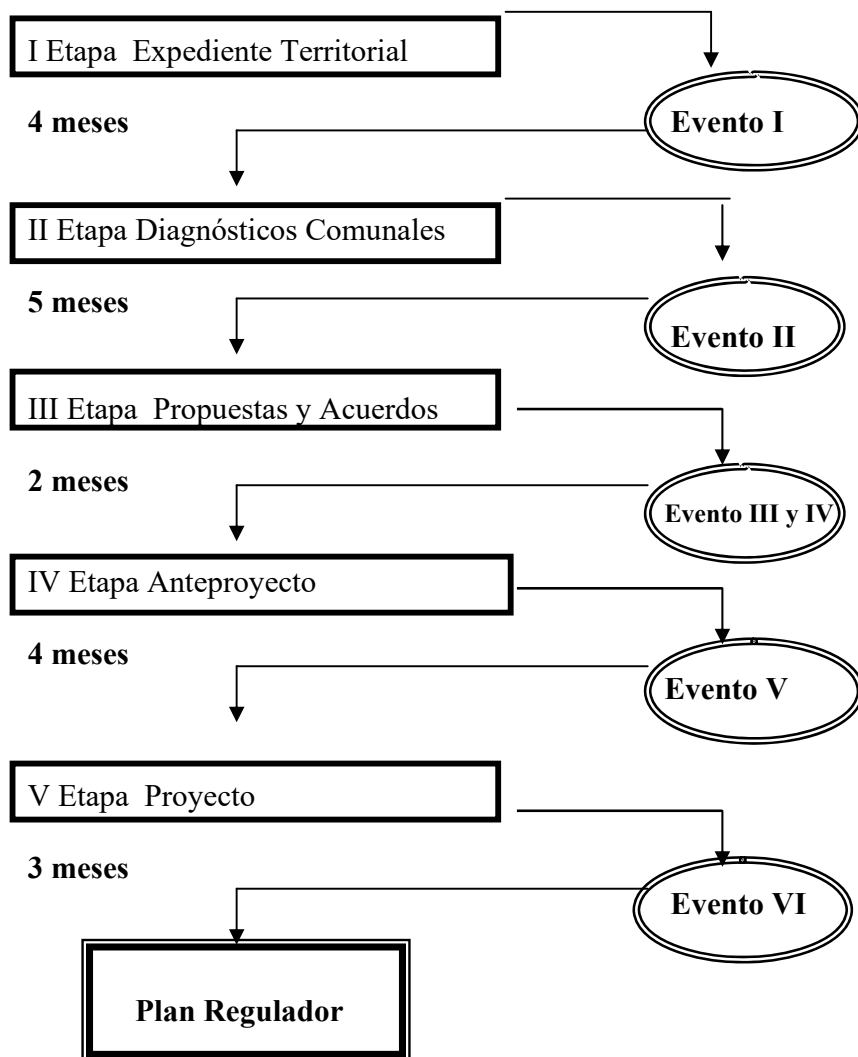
I Etapa Expediente Territorial

4 meses

Evento I

II Etapa Diagnósticos Comunales

5 meses

Evento II

III Etapa Propuestas y Acuerdos

2 meses

Evento III y IV

IV Etapa Anteproyecto

4 meses

Evento V

V Etapa Proyecto

3 meses

Evento VI

Plan Regulador